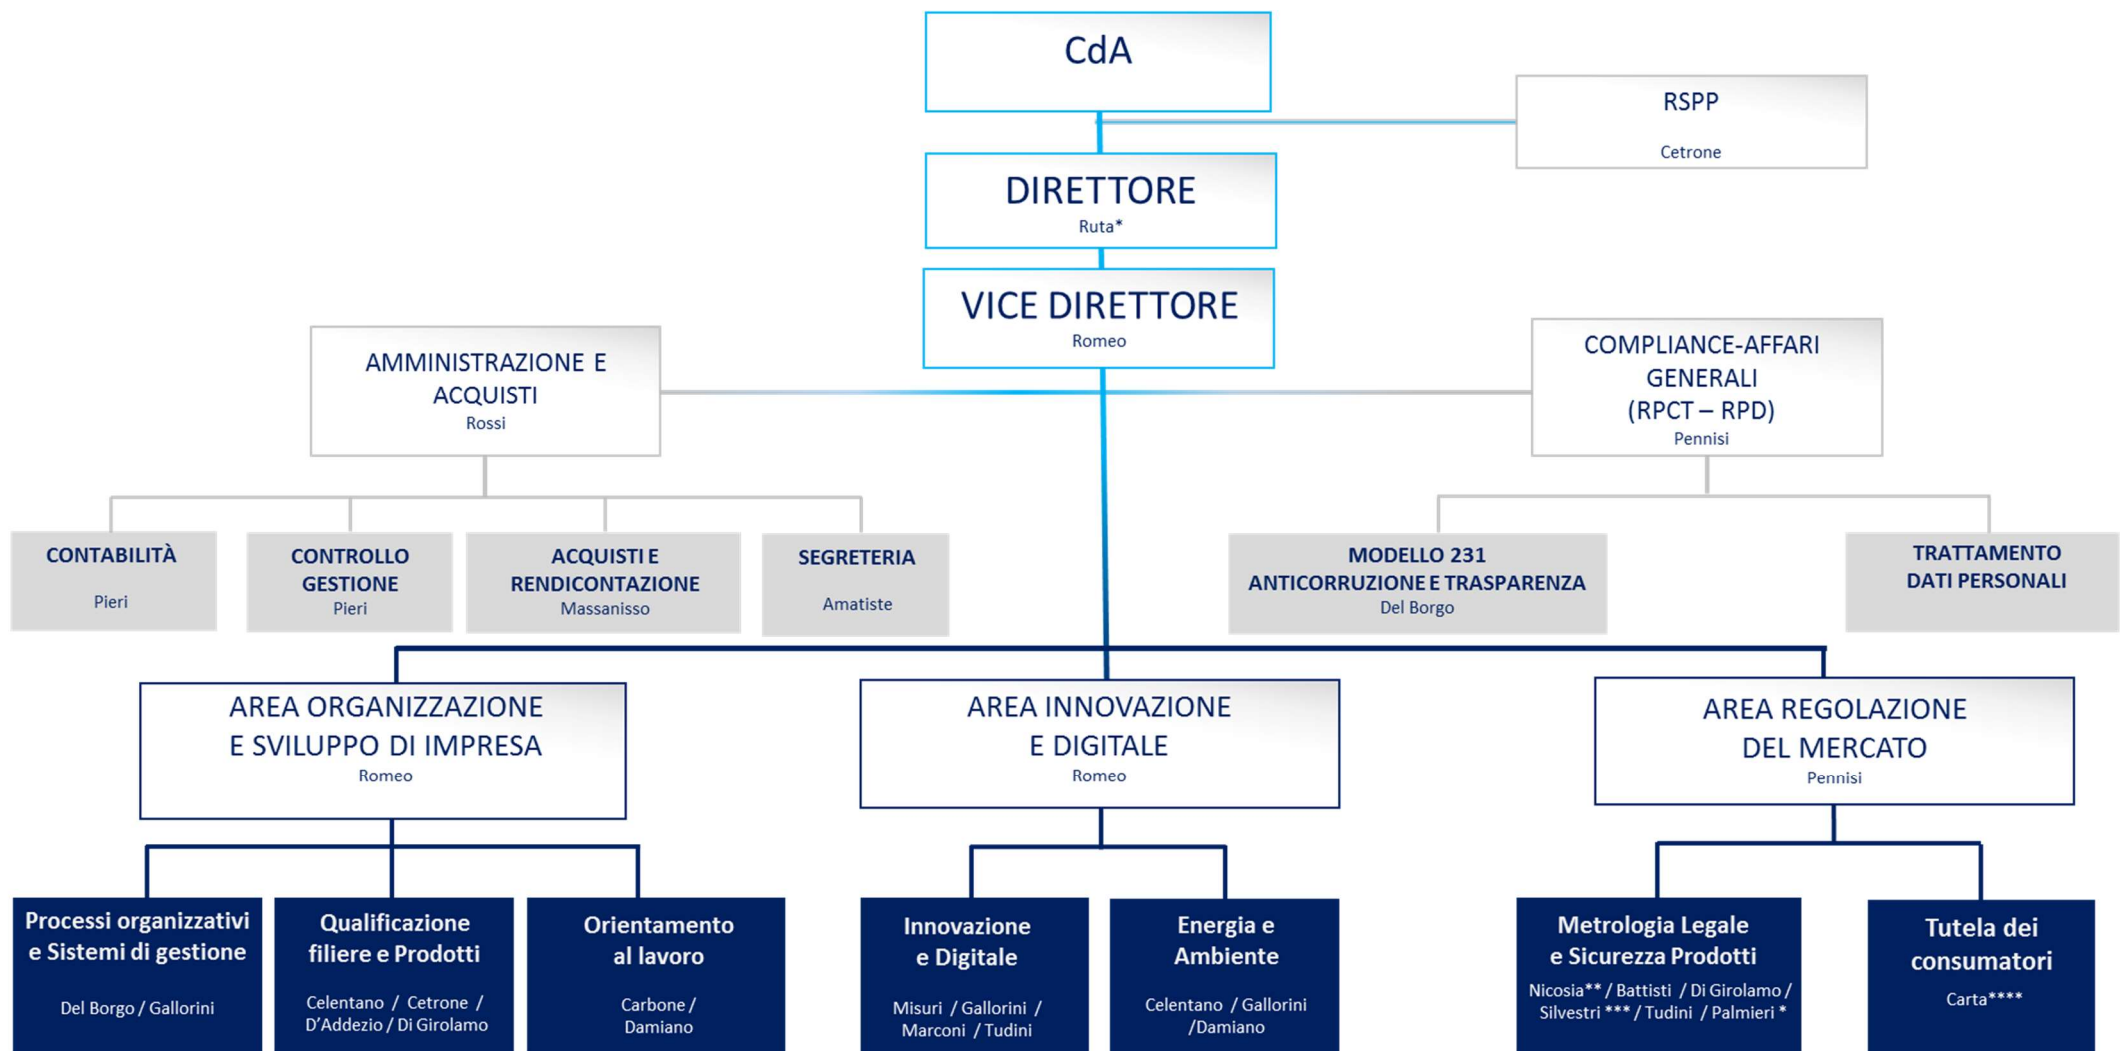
CdA

RSPP
Cetrone

DIRETTORE
Ruta*

VICE DIRETTORE
Romeo

AMMINISTRAZIONE E ACQUISTI
Rossi

COMPLIANCE-AFFARI GENERALI (RPCT – RPD)
Pennisi

CONTABILITÀ
Pieri

CONTROLLO GESTIONE
Pieri

ACQUISTI E RENDICONTAZIONE
Massanisso

SEGRETERIA
Amatiste

MODELLO 231 ANTICORRUZIONE E TRASPARENZA
Del Borgo

TRATTAMENTO DATI PERSONALI

AREA ORGANIZZAZIONE E SVILUPPO DI IMPRESA
Romeo

AREA INNOVAZIONE E DIGITALE
Romeo

AREA REGOLAZIONE DEL MERCATO
Pennisi

Processi organizzativi e Sistemi di gestione
Del Borgo / Gallorini

Qualificazione filiere e Prodotti
Celentano / Cetrone / D'Addezio / Di Girolamo

Orientamento al lavoro
Carbone / Damiano

Innovazione e Digitale
Misuri / Gallorini / Marconi / Tudini

Energia e Ambiente
Celentano / Gallorini /Damiano

Metrologia Legale e Sicurezza Prodotti
Nicosia** / Battisti / Di Girolamo / Silvestri *** / Tudini / Palmieri *

Tutela dei consumatori
Carta****